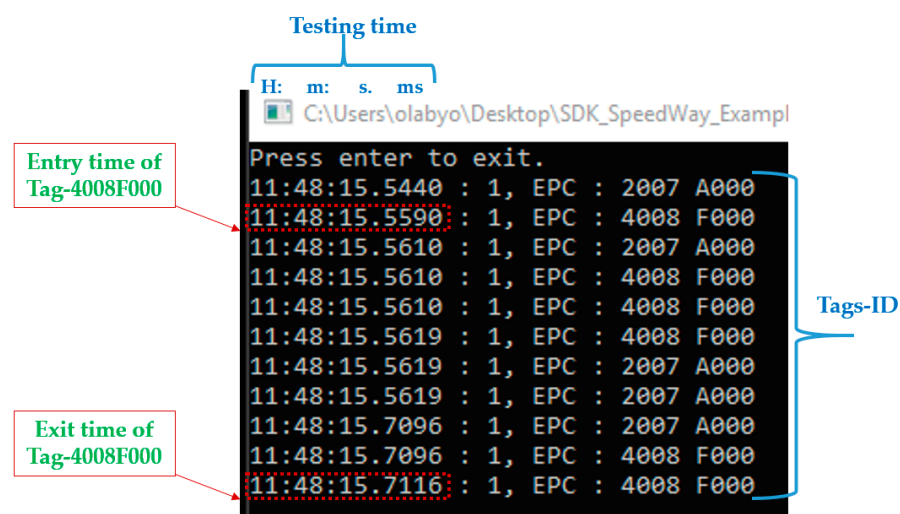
Testing time

H: m: s. ms

C:\Users\olabyo\Desktop\SDK_SpeedWay_Exampl

Entry time of Tag-4008F000

Exit time of Tag-4008F000

Press enter to exit.
11:48:15.5440 : 1, EPC : 2007 A000
11:48:15.5590 : 1, EPC : 4008 F000
11:48:15.5610 : 1, EPC : 2007 A000
11:48:15.5610 : 1, EPC : 4008 F000
11:48:15.5610 : 1, EPC : 4008 F000
11:48:15.5619 : 1, EPC : 4008 F000
11:48:15.5619 : 1, EPC : 2007 A000
11:48:15.5619 : 1, EPC : 2007 A000
11:48:15.7096 : 1, EPC : 2007 A000
11:48:15.7096 : 1, EPC : 4008 F000
11:48:15.7116 : 1, EPC : 4008 F000

Tags-ID